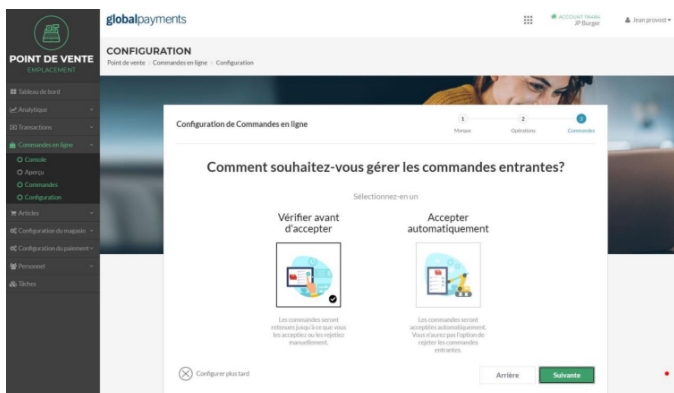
globalpayments

ACCOUNT TRAIN
JP Burger

Jean provost

POINT DE VENTE
EMPLACEMENT

Tableau de bord
Analytique
Transactions
Commandes en ligne
Console
Aperçu
Commandes
Configuration
Articles
Configuration du magasin
Configuration du paiement
Personnel
Tâches

CONFIGURATION
Point de vente > Commandes en ligne > Configuration

Configuration de Commandes en ligne

1
Menus
2
Opérations
3
Commandes

Comment souhaitez-vous gérer les commandes entrantes?

Sélectionnez-en un

Vérifier avant d'accepter

Les commandes seront retenues jusqu'à ce que vous les acceptiez ou les rejetiez manuellement.

Accepter automatiquement

Les commandes seront acceptées automatiquement. Vous n'aurez pas l'option de rejeter les commandes entrantes.

Configurer plus tard

Arrière

Suivante